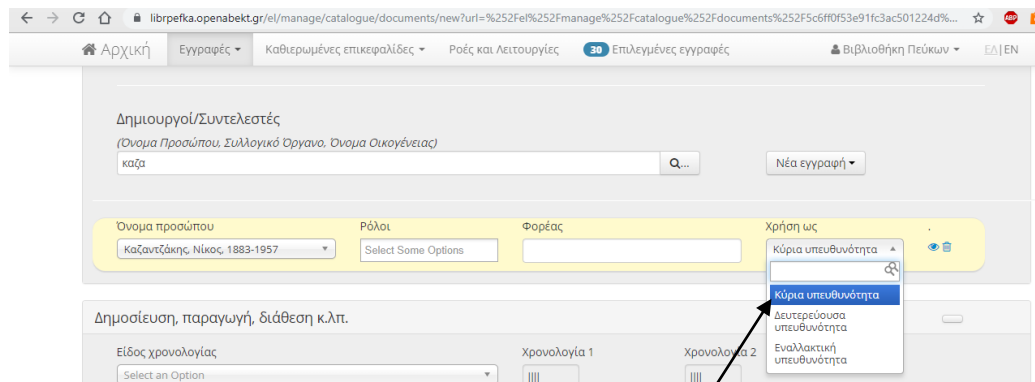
librpefka.openabekt.gr/el/manage/catalogue/documents/new?url=%252Fel%252Fmanage%252Fcatalogue%252Fdocuments%252F5c6ff0f53e91fc3ac501224d%...

ABP

Αρχική Εγγραφές ▾ Καθιερωμένες επικεφαλίδες ▾ Ροές και Λειτουργίες 30 Επιλεγμένες εγγραφές Βιβλιοθήκη Πεύκων ▾ ΕΛ | EN

Δημιουργοί/Συντελεστές

(Όνομα Προσώπου, Συλλογικό Όργανο, Όνομα Οικογένειας)

καζα

Νέα εγγραφή ▾

| Όνομα προσώπου | Ρόλοι | Φορέας | Χρήση ως | . |
|---|---|---|---|---|
| Καζαντζάκης, Νίκος, 1883-1957 | Select Some Options | | Κύρια υπευθυνότητα | |

Κύρια υπευθυνότητα
Δευτερεύουσα υπευθυνότητα
Εναλλακτική υπευθυνότητα

Δημοσίευση, παραγωγή, διάθεση κ.λπ.

Είδος χρονολογίας

Select an Option

Χρονολογία 1

Χρονολογία 2